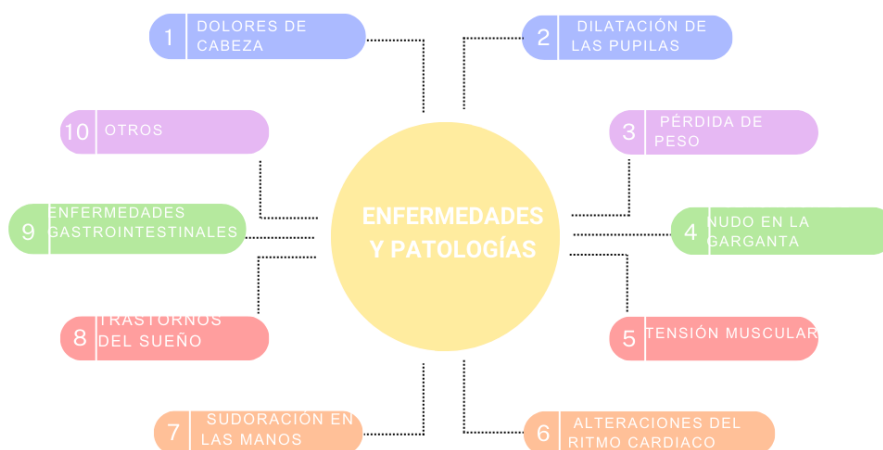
ENFERMEDADES Y PATOLOGÍAS

1 DOLORES DE CABEZA

2 DILATACIÓN DE LAS PUPILAS

10 OTROS

3 PÉRDIDA DE PESO

9 ENFERMEDADES GASTROINTESTINALES

4 NUDO EN LA GARGANTA

8 TRASTORNOS DEL SUEÑO

5 TENSIÓN MUSCULAR

7 SUDORACIÓN EN LAS MANOS

6 ALTERACIONES DEL RITMO CARDIACO